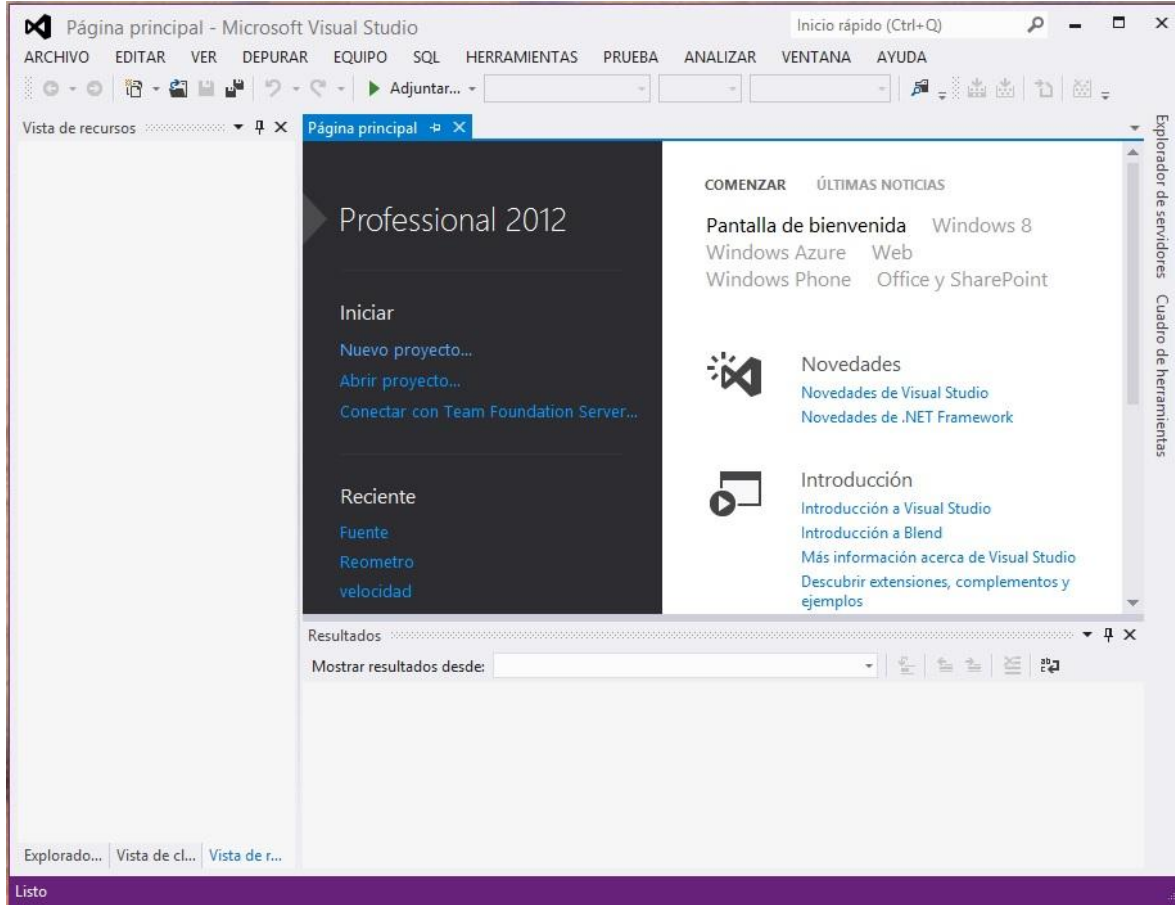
Página principal - Microsoft Visual Studio

Inicio rápido (Ctrl+Q)

ARCHIVO EDITAR VER DEPURAR EQUIPO SQL HERRAMIENTAS PRUEBA ANALIZAR VENTANA AYUDA

Adjuntar...

Vista de recursos

Página principal

Professional 2012

Iniciar

Nuevo proyecto...

Abrir proyecto...

Conectar con Team Foundation Server...

Reciente

Fuente

Reometro

velocidad

COMENZAR ÚLTIMAS NOTICIAS

Pantalla de bienvenida Windows 8
Windows Azure Web
Windows Phone Office y SharePoint

Novedades

Novedades de Visual Studio

Novedades de .NET Framework

Introducción

Introducción a Visual Studio

Introducción a Blend

Más información acerca de Visual Studio

Descubrir extensiones, complementos y ejemplos

Explorador de servidores

Cuadro de herramientas

Resultados

Mostrar resultados desde:

Explorado... Vista de cl... Vista de r...

Listo